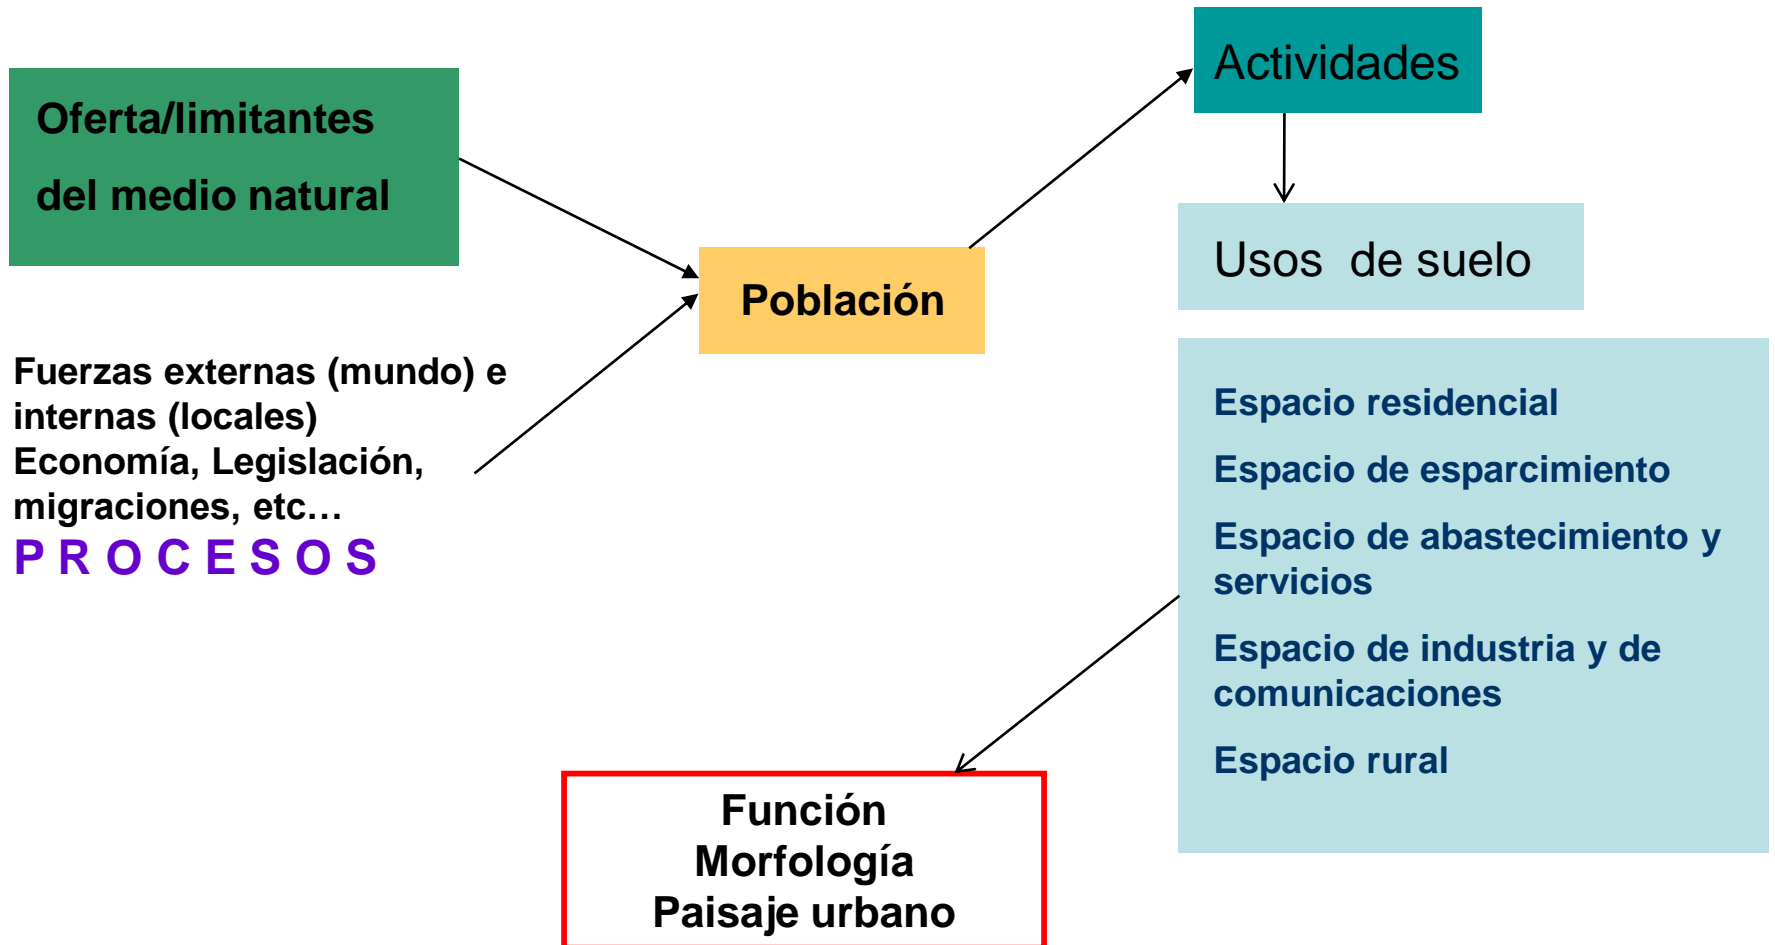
Oferta/limitantes

del medio natural

Fuerzas externas (mundo) e internas (locales)
Economía, Legislación, migraciones, etc…
P R O C E S O S

Población

Actividades

Usos  de suelo

Espacio residencial

Espacio de esparcimiento

Espacio de abastecimiento y servicios

Espacio de industria y de comunicaciones

Espacio rural

Función
Morfología
Paisaje urbano